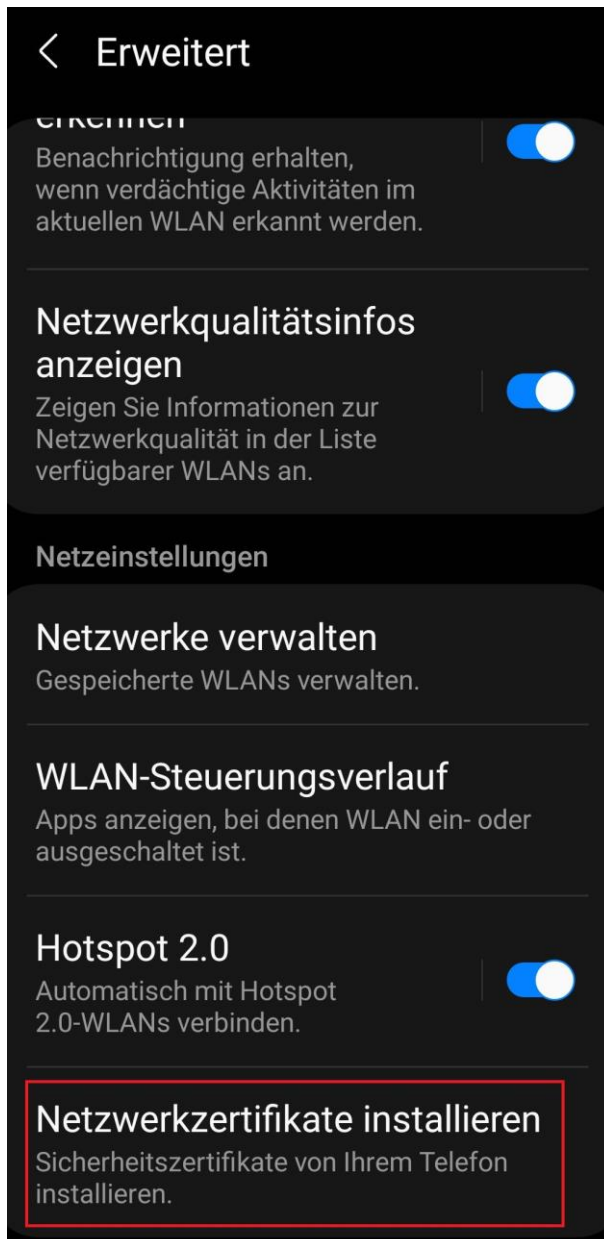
Erweitert

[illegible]
Benachrichtigung erhalten, wenn verdächtige Aktivitäten im aktuellen WLAN erkannt werden.

Netzwerkqualitätsinfos anzeigen
Zeigen Sie Informationen zur Netzwerkqualität in der Liste verfügbarer WLANs an.

Netzeinstellungen

Netzwerke verwalten
Gespeicherte WLANs verwalten.

WLAN-Steuerungsverlauf
Apps anzeigen, bei denen WLAN ein- oder ausgeschaltet ist.

Hotspot 2.0
Automatisch mit Hotspot 2.0-WLANs verbinden.

Netzwerkzertifikate installieren
Sicherheitszertifikate von Ihrem Telefon installieren.